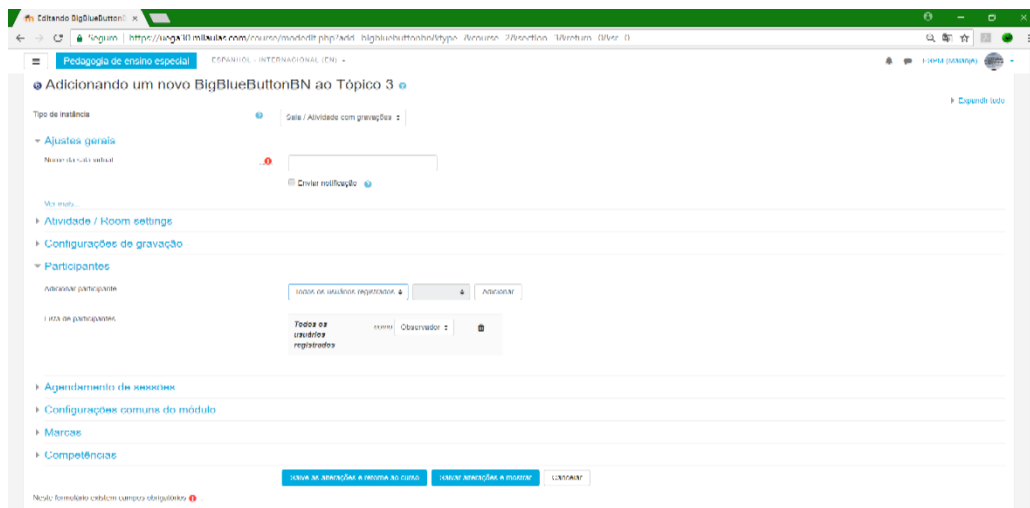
Editando BigBlueButton ×

Seguro | https://uega10.milaulas.com/course/modedit.php?add=bigbluebuttonbn&type=&course=2&section=3&return=0&sr=0

Pedagogia de ensino especial

ESPAÑOL - INTERNACIONAL (EN)

Adicionando um novo BigBlueButtonBN ao Tópico 3

Expandir tudo

Tipo de instância

Sala / Atividade com gravações

Ajustes gerais

Nome da sala virtual

Enviar notificação

Ver mais...

Atividade / Room settings

Configurações de gravação

Participantes

Adicionar participante

Todos os usuários registrados

Adicionar

Lista de participantes

Todos os usuários registrados

como

Observador

Agendamento de sessões

Configurações comuns do módulo

Marcas

Competências

Salvar alterações e retornar ao curso

Salvar alterações e mostrar

Cancelar

Neste formulário existem campos obrigatórios